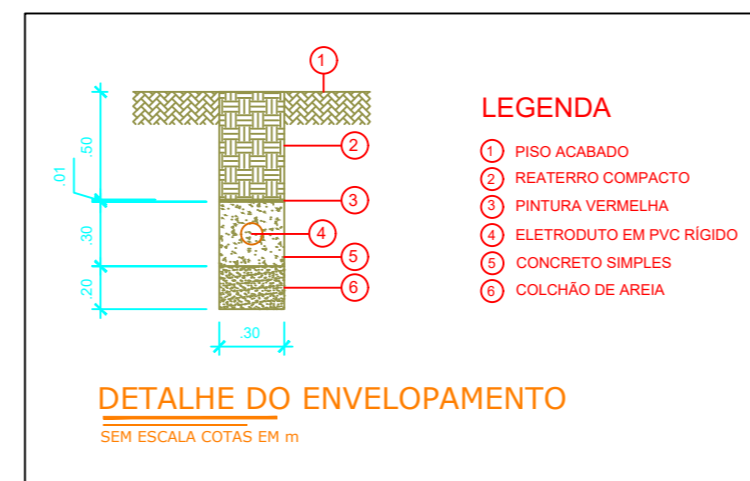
1

2

3

4

5

6

.50

.01

.30

.20

.30

LEGENDA

1 PISO ACABADO
2 REATERRO COMPACTO
3 PINTURA VERMELHA
4 ELETRODUTO EM PVC RÍGIDO
5 CONCRETO SIMPLES
6 COLCHÃO DE AREIA

DETALHE DO ENVELOPAMENTO

SEM ESCALA COTAS EM m